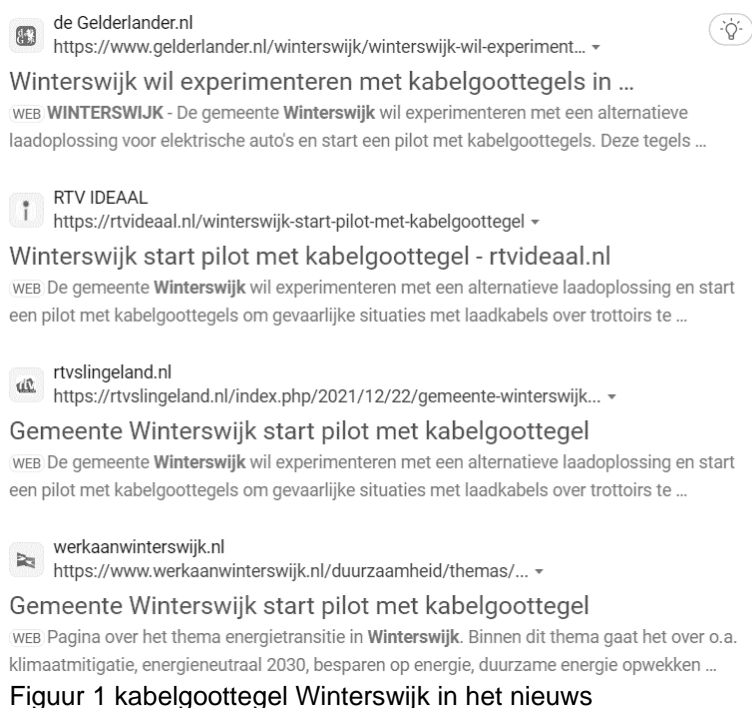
de Gelderlander.nl
https://www.gelderlander.nl/winterswijk/winterswijk-wil-experiment... ▾

Winterswijk wil experimenteren met kabelgoottegels in ...
WEB **WINTERSWIJK** - De gemeente **Winterswijk** wil experimenteren met een alternatieve laadoplossing voor elektrische auto's en start een pilot met kabelgoottegels. Deze tegels ...

RTV IDEAAL
https://rtvideaal.nl/winterswijk-start-pilot-met-kabelgoottegel ▾

Winterswijk start pilot met kabelgoottegel - rtvideaal.nl
WEB De gemeente **Winterswijk** wil experimenteren met een alternatieve laadoplossing en start een pilot met kabelgoottegels om gevaarlijke situaties met laadkabels over trottoirs te ...

rtvslingeland.nl
https://rtvslingeland.nl/index.php/2021/12/22/gemeente-winterswijk... ▾

Gemeente Winterswijk start pilot met kabelgoottegel
WEB De gemeente **Winterswijk** wil experimenteren met een alternatieve laadoplossing en start een pilot met kabelgoottegels om gevaarlijke situaties met laadkabels over trottoirs te ...

werkaanwinterswijk.nl
https://www.werkaanwinterswijk.nl/duurzaamheid/themas/... ▾

Gemeente Winterswijk start pilot met kabelgoottegel
WEB Pagina over het thema energietransitie in **Winterswijk**. Binnen dit thema gaat het over o.a. klimaatmitigatie, energieneutraal 2030, besparen op energie, duurzame energie opwekken ...

Figuur 1 kabelgoottegel Winterswijk in het nieuws